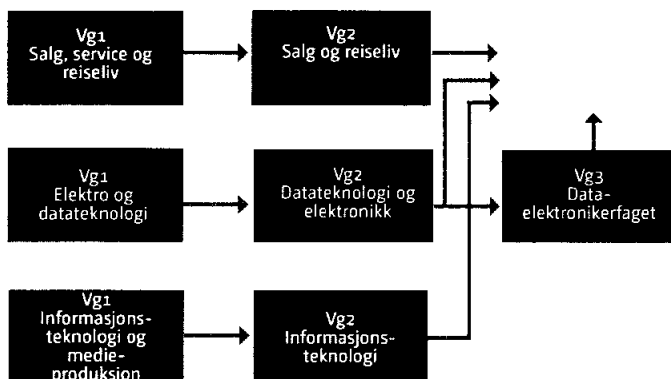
Vg1
Salg, service og reiseliv

Vg2
Salg og reiseliv

Vg1
Elektro og datateknologi

Vg2
Datateknologi og elektronikk

Vg3
Dataelektronikerfaget

Vg1
Informasjonsteknologi og medieproduksjon

Vg2
Informasjonsteknologi